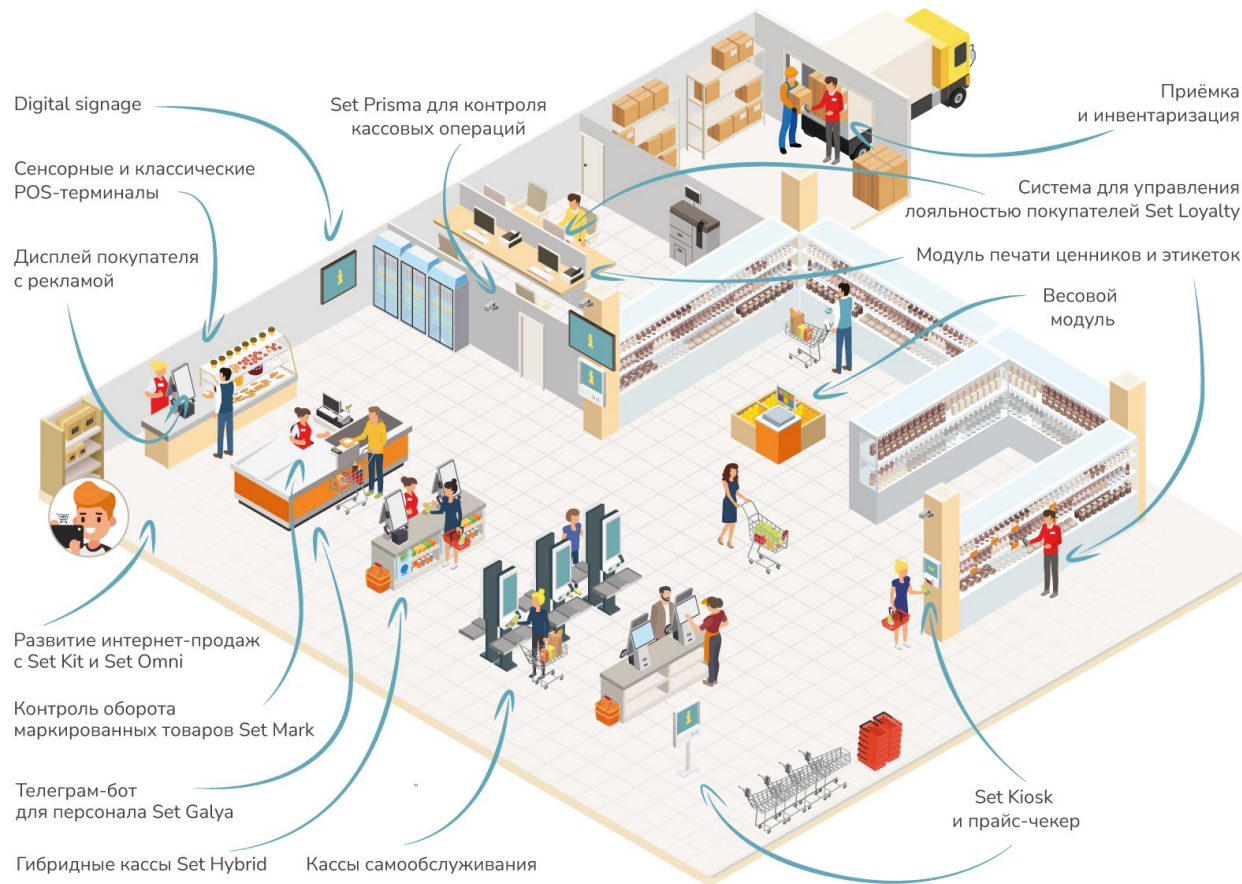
Digital signage

Сенсорные и классические POS-терминалы

Дисплей покупателя с рекламой

Set Prisma для контроля кассовых операций

Приёмка и инвентаризация

Система для управления лояльностью покупателей Set Loyalty

Модуль печати ценников и этикеток

Весовой модуль

Развитие интернет-продаж с Set Kit и Set Omni

Контроль оборота маркированных товаров Set Mark

Телеграм-бот для персонала Set Galya

Гибридные кассы Set Hybrid

Кассы самообслуживания

Set Kiosk и прайс-чекер